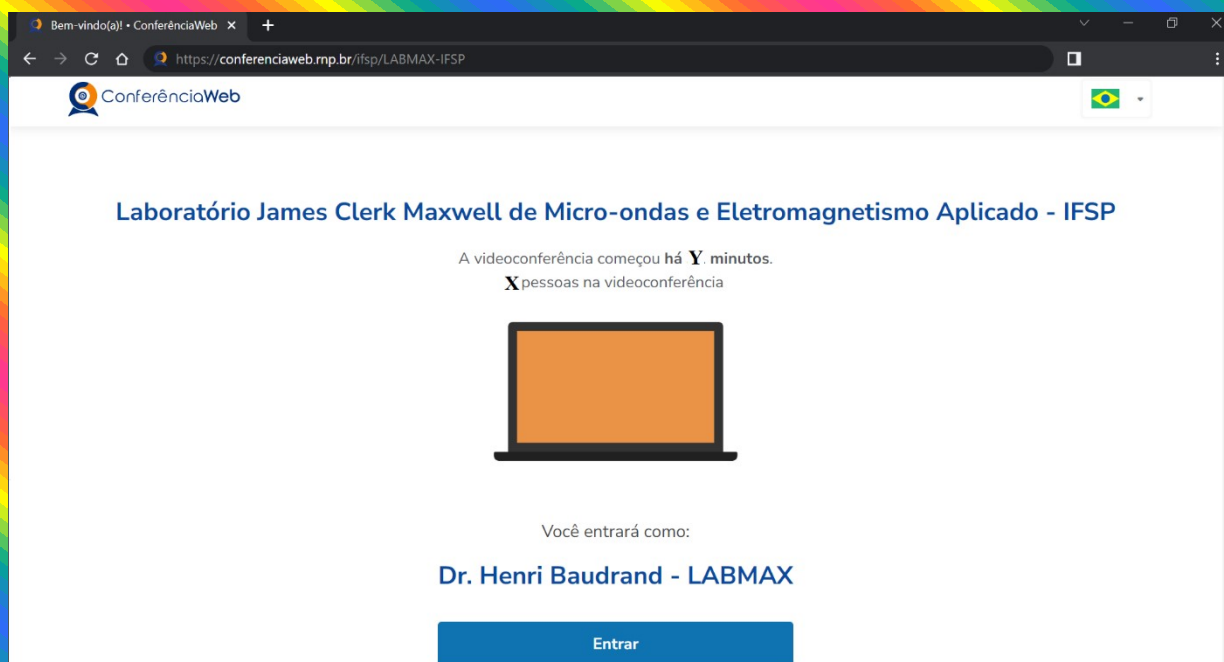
Bem-vindo(a)! • ConferênciaWeb ×
+
https://conferenciaweb.rnp.br/ifsp/LABMAX-IFSP

ConferênciaWeb

Laboratório James Clerk Maxwell de Micro-ondas e Eletromagnetismo Aplicado - IFSP

A videoconferência começou **há Y. minutos**.
X pessoas na videoconferência

Você entrará como:

Dr. Henri Baudrand - LABMAX

Entrar